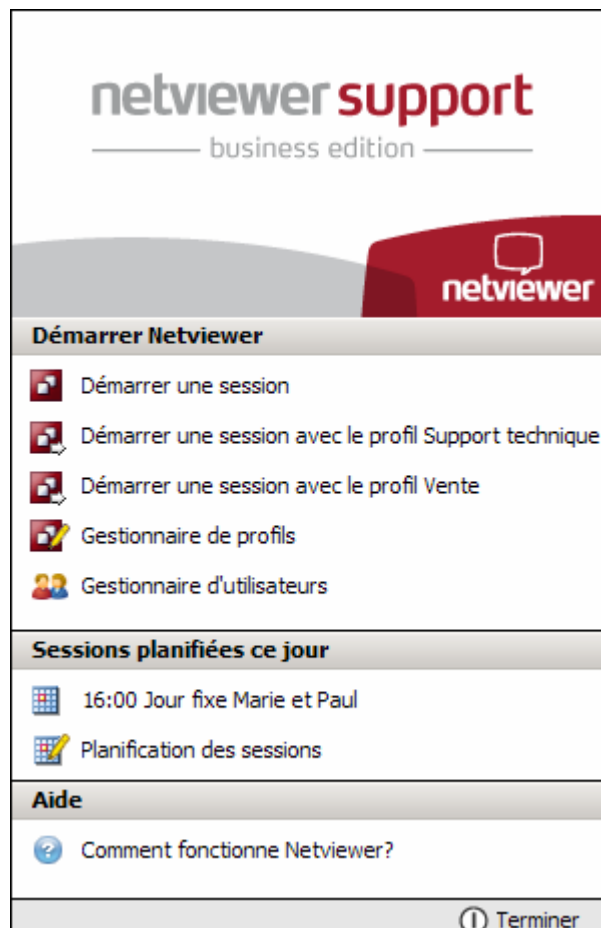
netviewer support
business edition

netviewer

Démarrer Netviewer

Démarrer une session

Démarrer une session avec le profil Support technique

Démarrer une session avec le profil Vente

Gestionnaire de profils

Gestionnaire d'utilisateurs

Sessions planifiées ce jour

16:00 Jour fixe Marie et Paul

Planification des sessions

Aide

Comment fonctionne Netviewer?

Terminer